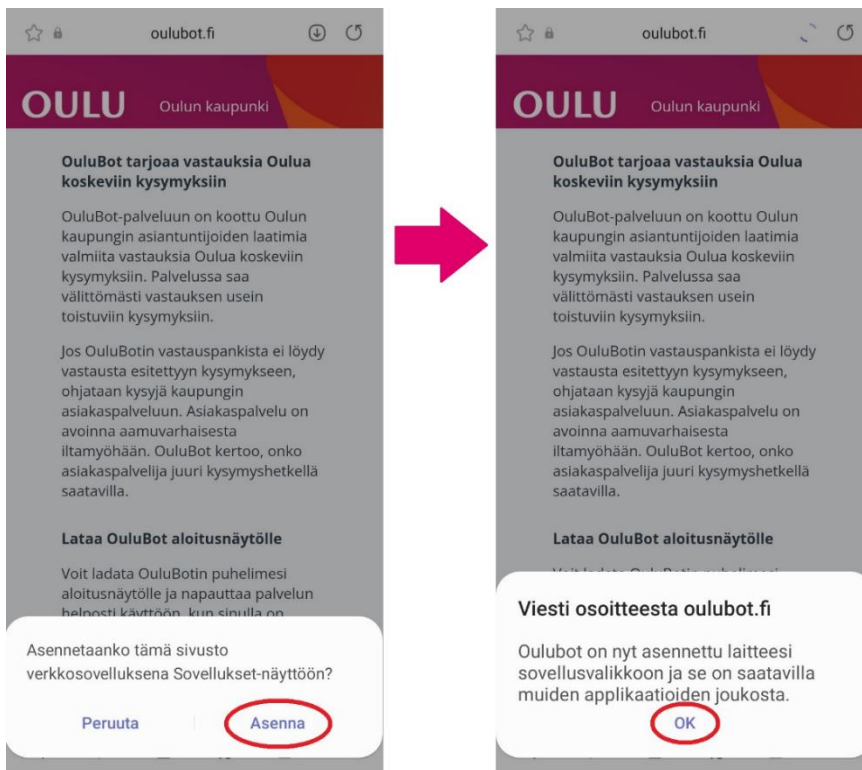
oulubot.fi

OULU Oulun kaupunki

OuluBot tarjoaa vastauksia Oulua koskeviin kysymyksiin

OuluBot-palveluun on koottu Oulun kaupungin asiantuntijoiden laatimia valmiita vastauksia Oulua koskeviin kysymyksiin. Palvelussa saa välittömästi vastauksen usein toistuviin kysymyksiin.

Jos OuluBotin vastauspankista ei löydy vastausta esitettyyn kysymykseen, ohjataan kysyjä kaupungin asiakaspalveluun. Asiakaspalvelu on avoinna aamuvarhaisesta iltamyöhään. OuluBot kertoo, onko asiakaspalvelija juuri kysymyshetkellä saatavilla.

Lataa OuluBot aloitusnäytölle

Voit ladata OuluBotin puhelimesi aloitusnäytölle ja napauttaa palvelun helposti käyttöön, kun sinulla on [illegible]

Asennetaanko tämä sivusto verkkosovelluksena Sovellukset-näyttöön?

Peruuta Asenna

oulubot.fi

OULU Oulun kaupunki

OuluBot tarjoaa vastauksia Oulua koskeviin kysymyksiin

OuluBot-palveluun on koottu Oulun kaupungin asiantuntijoiden laatimia valmiita vastauksia Oulua koskeviin kysymyksiin. Palvelussa saa välittömästi vastauksen usein toistuviin kysymyksiin.

Jos OuluBotin vastauspankista ei löydy vastausta esitettyyn kysymykseen, ohjataan kysyjä kaupungin asiakaspalveluun. Asiakaspalvelu on avoinna aamuvarhaisesta iltamyöhään. OuluBot kertoo, onko asiakaspalvelija juuri kysymyshetkellä saatavilla.

Lataa OuluBot aloitusnäytölle

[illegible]

Viesti osoitteesta oulubot.fi

Oulubot on nyt asennettu laitteesi sovellusvalikkoon ja se on saatavilla muiden applikaatioiden joukosta.

OK